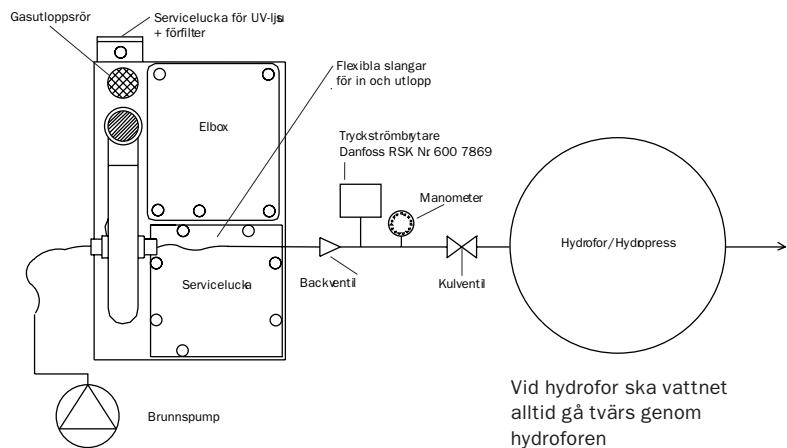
Gasutloppsrör

Servicelucka för UV-ljus + förfilter

Flexibla slangar för in och utlopp

Elbox

Tryckströmbrytare Danfoss RSK Nr 600 7869

Manometer

Hydrofor/Hydropress

Servicelucka

Backventil

Kulventil

Brunnspump

Vid hydrofor ska vattnet alltid gå tvärs genom hydroforen